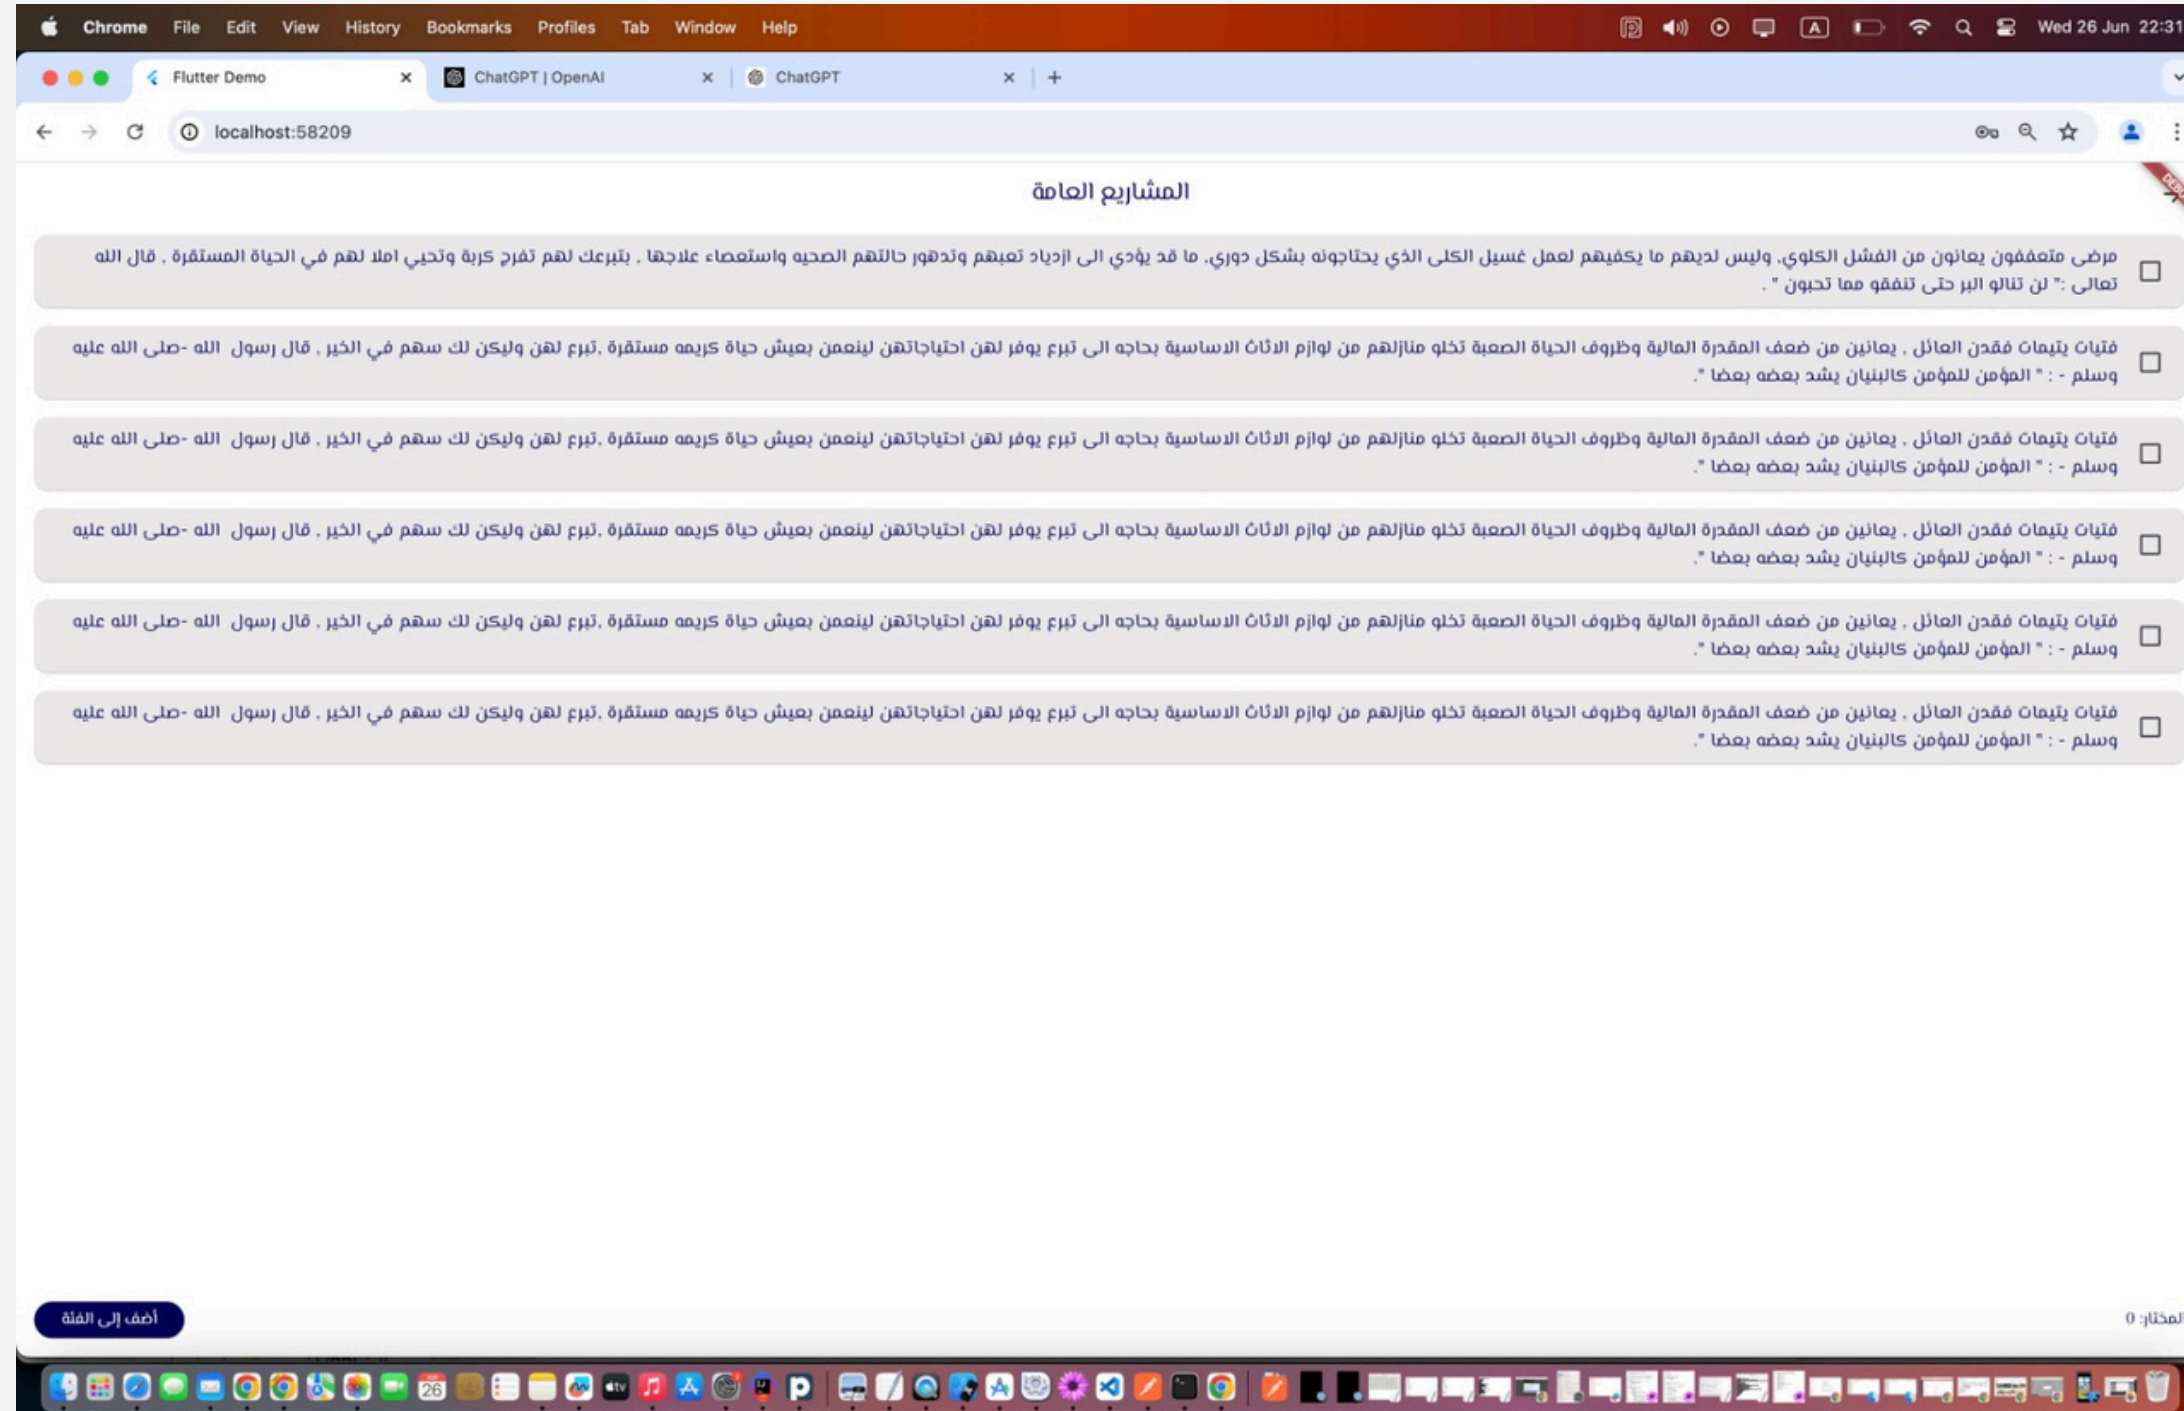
Chrome File Edit View History Bookmarks Profiles Tab Window Help

Wed 26 Jun 22:31

Flutter Demo
ChatGPT | OpenAI
ChatGPT

localhost:58209

المشاريع العامة

مرضى متعففون يعانون من الفشل الكلوي. وليس لديهم ما يكفيهم لعمل غسيل الكلى الذي يحتاجونه بشكل دوري. ما قد يؤدي الى ازدياد تعبهم وتدهور حالتهم الصحيه واستعصاء علاجها . بتبرعك لهم تفرج كربة وتحيي املا لهم في الحياة المستقرة . قال الله تعالى :" لن تنالو البر حتى تنفقو مما تحبون " .

فتيات يتيمات فقدن العائل . يعانين من ضعف المقدرة المالية وظروف الحياة الصعبة تخلو منازلهم من لوازم الاثاث الاساسية بحاجه الى تبرع يوفر لهن احتياجاتهن لينعمن بعيش حياة كريمه مستقرة .تبرع لهن وليكن لك سهم في الخير . قال رسول الله -صلى الله عليه وسلم - : " المؤمن للمؤمن كالبنيان يشد بعضه بعضا ".

فتيات يتيمات فقدن العائل . يعانين من ضعف المقدرة المالية وظروف الحياة الصعبة تخلو منازلهم من لوازم الاثاث الاساسية بحاجه الى تبرع يوفر لهن احتياجاتهن لينعمن بعيش حياة كريمه مستقرة .تبرع لهن وليكن لك سهم في الخير . قال رسول الله -صلى الله عليه وسلم - : " المؤمن للمؤمن كالبنيان يشد بعضه بعضا ".

فتيات يتيمات فقدن العائل . يعانين من ضعف المقدرة المالية وظروف الحياة الصعبة تخلو منازلهم من لوازم الاثاث الاساسية بحاجه الى تبرع يوفر لهن احتياجاتهن لينعمن بعيش حياة كريمه مستقرة .تبرع لهن وليكن لك سهم في الخير . قال رسول الله -صلى الله عليه وسلم - : " المؤمن للمؤمن كالبنيان يشد بعضه بعضا ".

فتيات يتيمات فقدن العائل . يعانين من ضعف المقدرة المالية وظروف الحياة الصعبة تخلو منازلهم من لوازم الاثاث الاساسية بحاجه الى تبرع يوفر لهن احتياجاتهن لينعمن بعيش حياة كريمه مستقرة .تبرع لهن وليكن لك سهم في الخير . قال رسول الله -صلى الله عليه وسلم - : " المؤمن للمؤمن كالبنيان يشد بعضه بعضا ".

فتيات يتيمات فقدن العائل . يعانين من ضعف المقدرة المالية وظروف الحياة الصعبة تخلو منازلهم من لوازم الاثاث الاساسية بحاجه الى تبرع يوفر لهن احتياجاتهن لينعمن بعيش حياة كريمه مستقرة .تبرع لهن وليكن لك سهم في الخير . قال رسول الله -صلى الله عليه وسلم - : " المؤمن للمؤمن كالبنيان يشد بعضه بعضا ".

أضف إلى الفئة

المختار: 0